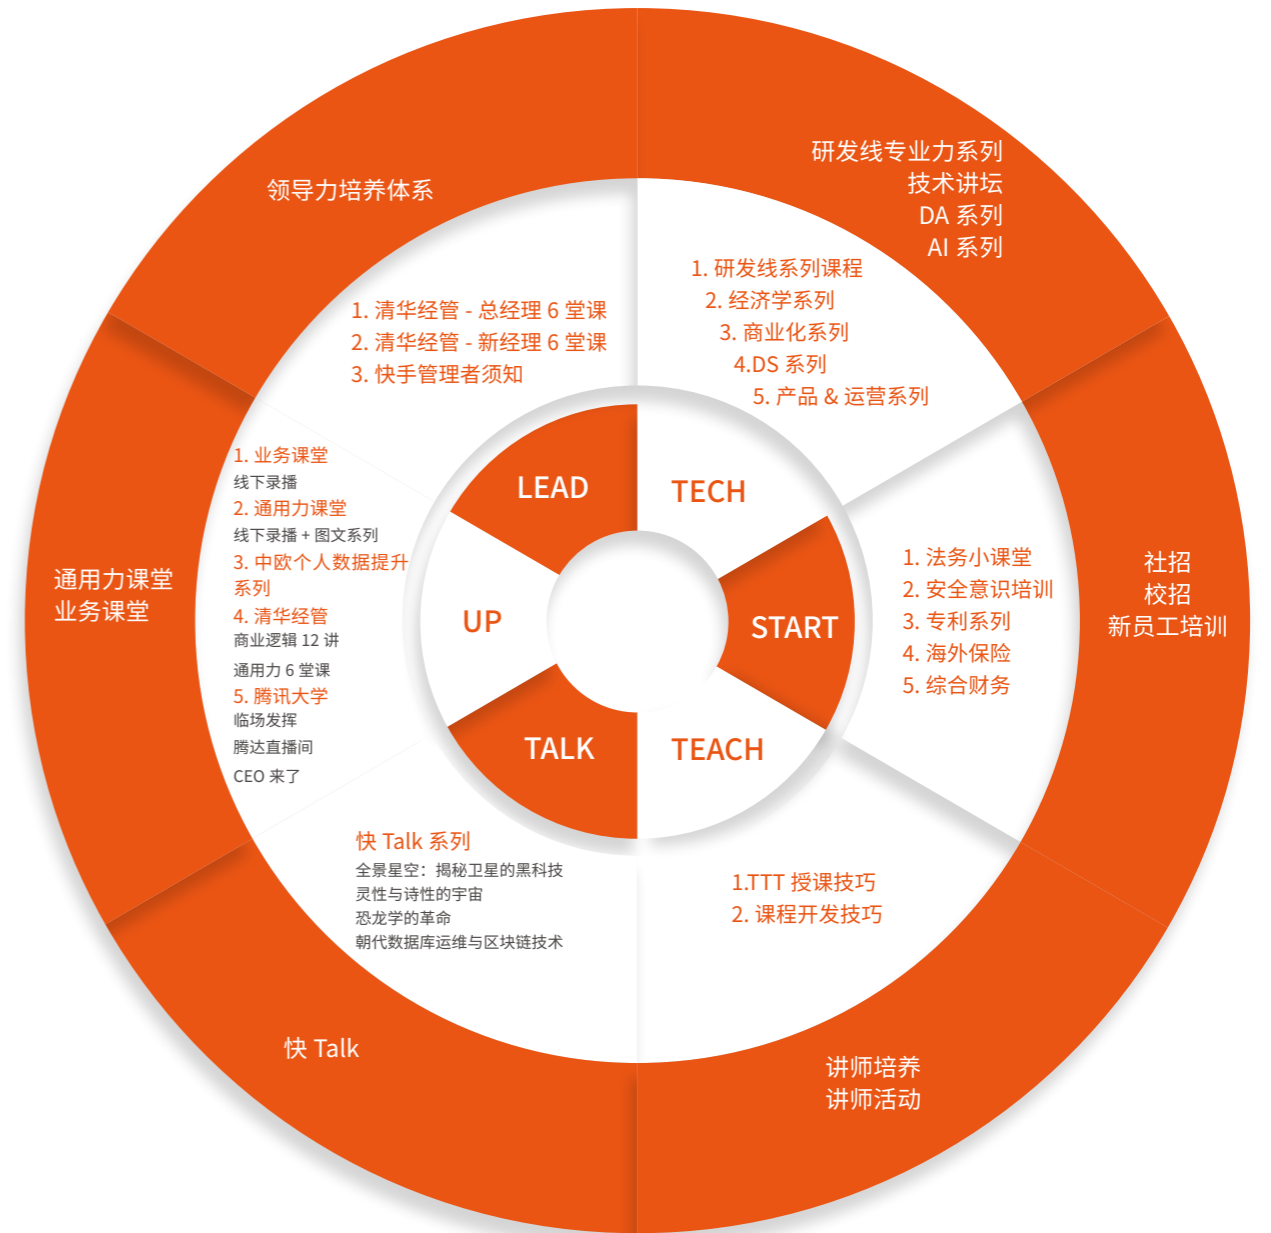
领导力培养体系

1. 清华经管 - 总经理 6 堂课
2. 清华经管 - 新经理 6 堂课
3. 快手管理者须知

研发线专业力系列
技术讲坛
DA 系列
AI 系列

1. 研发线系列课程
2. 经济学系列
3. 商业化系列
4.DS 系列
5. 产品 & 运营系列

通用力课堂
业务课堂

1. 业务课堂
线下录播
2. 通用力课堂
线下录播 + 图文系列
3. 中欧个人数据提升系列
4. 清华经管
商业逻辑 12 讲
通用力 6 堂课
5. 腾讯大学
临场发挥
腾达直播间
CEO 来了

LEAD
TECH
UP
START
TALK
TEACH

1. 法务小课堂
2. 安全意识培训
3. 专利系列
4. 海外保险
5. 综合财务

社招
校招
新员工培训

快 Talk 系列
全景星空：揭秘卫星的黑科技
灵性与诗性的宇宙
恐龙学的革命
朝代数据库运维与区块链技术

1.TTT 授课技巧
2. 课程开发技巧

快 Talk

讲师培养
讲师活动